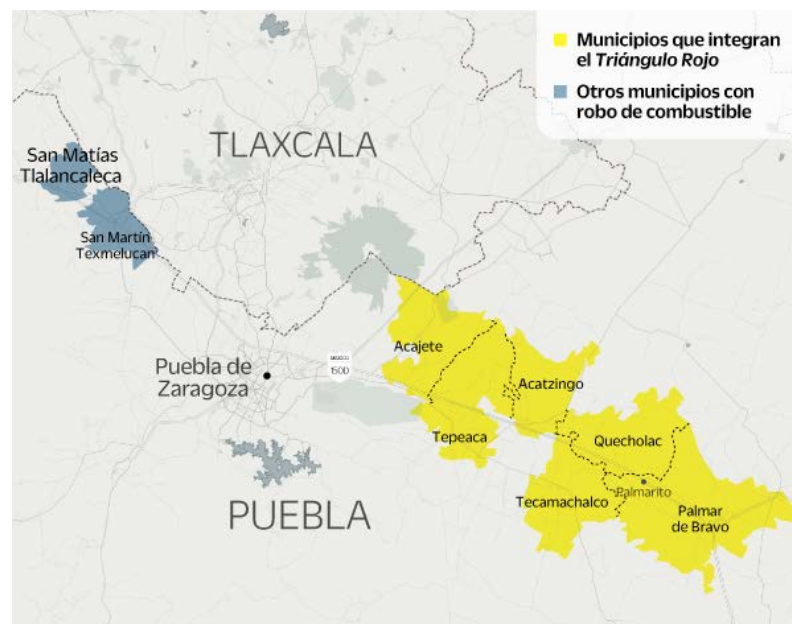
Municipios que integran el *Triángulo Rojo*

Otros municipios con robo de combustible

TLAXCALA

San Matías Tlalancaleca

San Martín Texmelucan

Puebla de Zaragoza

MEXICO 150D

Acajete

Acatzingo

Tepeaca

Quecholac

Palmarito

Tecamachalco

Palmar de Bravo

PUEBLA